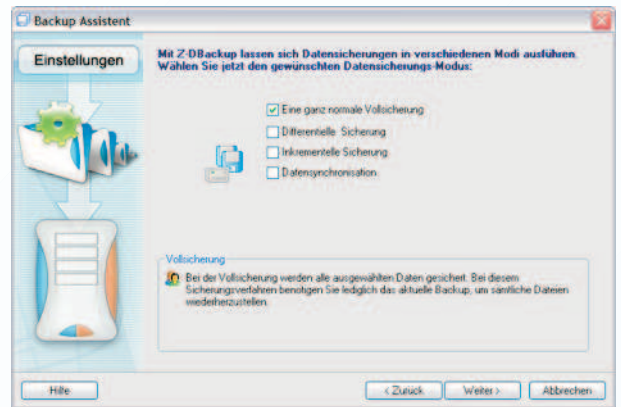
Backup Assistent

Einstellungen

Mit Z-DBackup lassen sich Datensicherungen in verschiedenen Modi ausführen. Wählen Sie jetzt den gewünschten Datensicherungs-Modus:

Eine ganz normale Vollsicherung
Differentielle Sicherung
Inkrementelle Sicherung
Datensynchronisation

Vollsicherung

Bei der Vollsicherung werden alle ausgewählten Daten gesichert. Bei diesem Sicherungsverfahren benötigen Sie lediglich das aktuelle Backup, um sämtliche Dateien wiederherzustellen.

Hilfe

< Zurück

Weiter >

Abbrechen